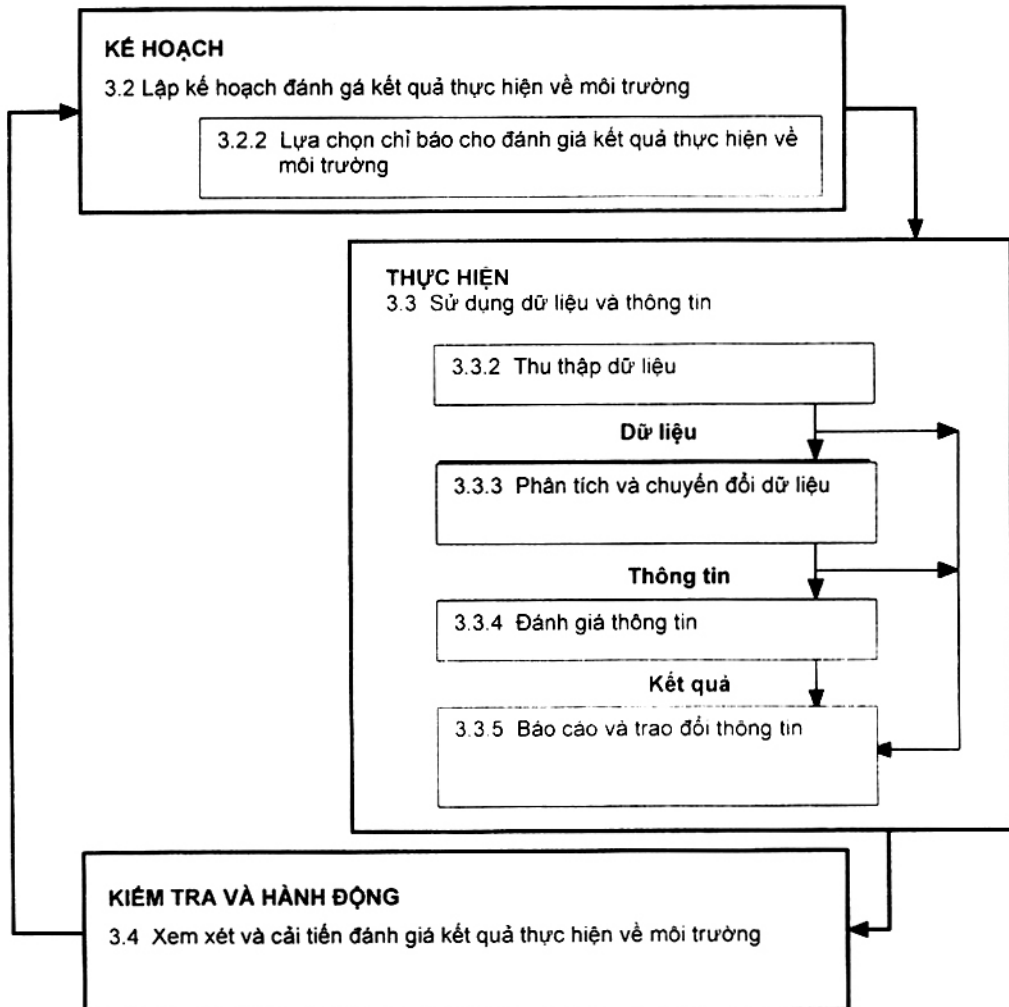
KẾ HOẠCH

3.2 Lập kế hoạch đánh gá kết quả thực hiện về môi trường

3.2.2 Lựa chọn chỉ báo cho đánh giá kết quả thực hiện về môi trường

THỰC HIỆN

3.3 Sử dụng dữ liệu và thông tin

3.3.2 Thu thập dữ liệu

Dữ liệu

3.3.3 Phân tích và chuyển đổi dữ liệu

Thông tin

3.3.4 Đánh giá thông tin

Kết quả

3.3.5 Báo cáo và trao đổi thông tin

KIỂM TRA VÀ HÀNH ĐỘNG

3.4 Xem xét và cải tiến đánh giá kết quả thực hiện về môi trường